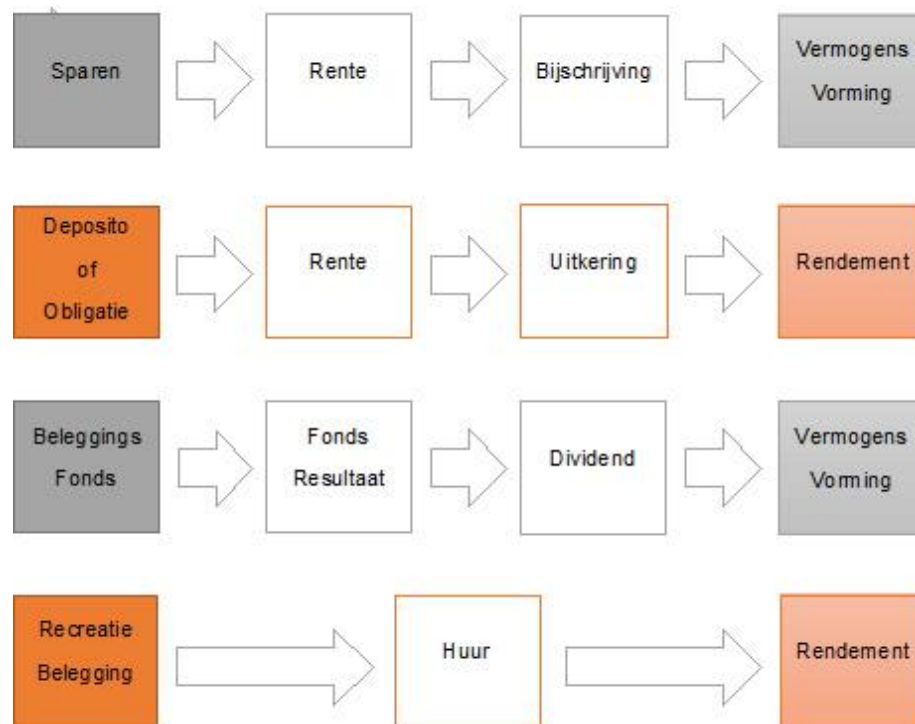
Sparen

Rente

Bijschrijving

Vermogens Vorming

Deposito of Obligatie

Rente

Uitkering

Rendement

Beleggings Fonds

Fonds Resultaat

Dividend

Vermogens Vorming

Recreatie Belegging

Huur

Rendement